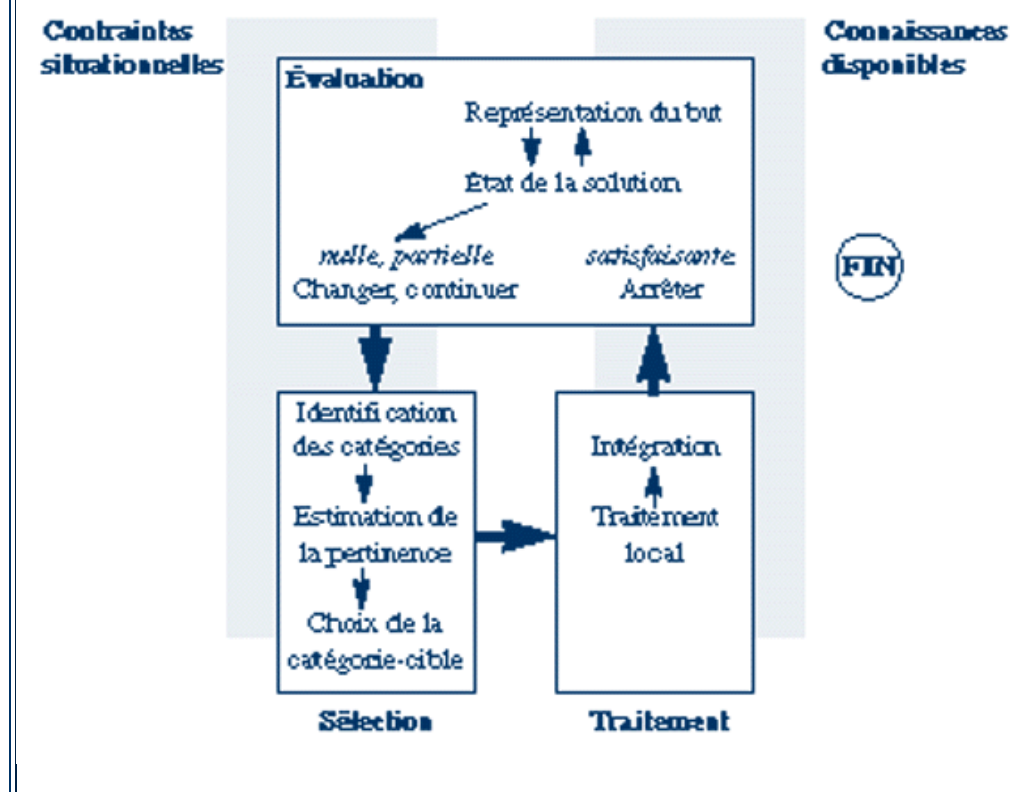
Contraintes situationnelles

Connaissances disponibles

Évaluation

Représentation du but

État de la solution

nulle, partielle
Changer, continuer

satisfaisante
Arrêter

FIN

Identification des catégories

Estimation de la pertinence

Choix de la catégorie-cible

Sélection

Intégration

Traitement local

Traitement